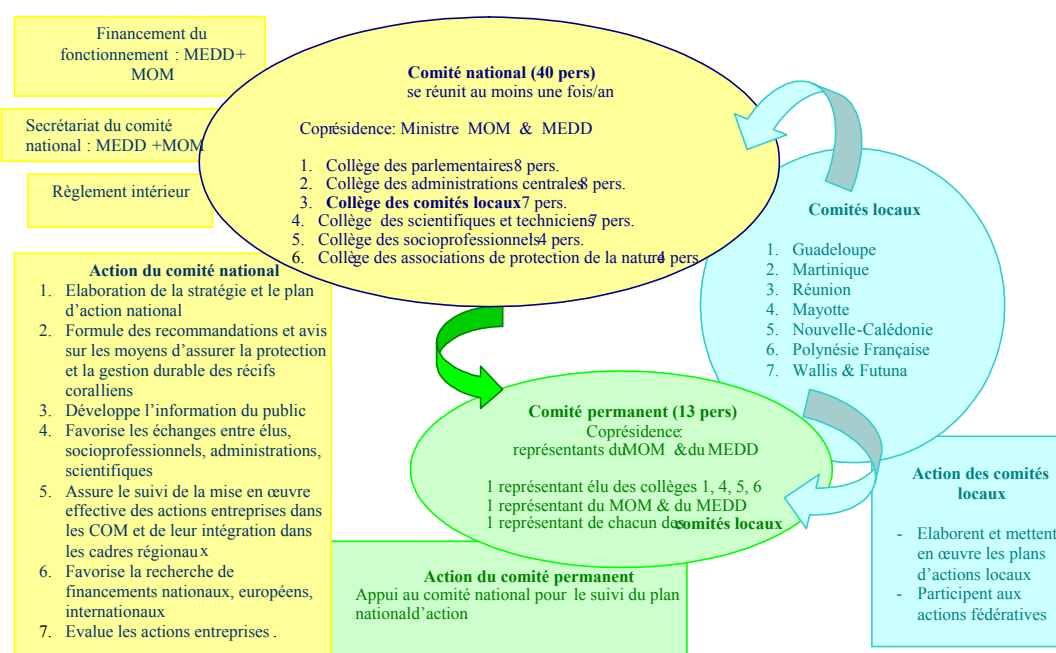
Financement du fonctionnement : MEDD+ MOM

Secrétariat du comité national : MEDD +MOM

Règlement intérieur

Comité national (40 pers)
se réunit au moins une fois/an

Coprésidence: Ministre MOM & MEDD

1. Collège des parlementaires 8 pers.
2. Collège des administrations centrales 8 pers.
3. Collège des comités locaux 7 pers.
4. Collège des scientifiques et techniciens 7 pers.
5. Collège des socioprofessionnels 4 pers.
6. Collège des associations de protection de la nature 4 pers

Comités locaux

1. Guadeloupe
2. Martinique
3. Réunion
4. Mayotte
5. Nouvelle-Calédonie
6. Polynésie Française
7. Wallis & Futuna

Action du comité national
1. Elaboration de la stratégie et le plan d'action national
2. Formule des recommandations et avis sur les moyens d'assurer la protection et la gestion durable des récifs coralliens
3. Développe l'information du public
4. Favorise les échanges entre élus, socioprofessionnels, administrations, scientifiques
5. Assure le suivi de la mise en œuvre effective des actions entreprises dans les COM et de leur intégration dans les cadres régionaux
6. Favorise la recherche de financements nationaux, européens, internationaux
7. Evalue les actions entreprises .

Comité permanent (13 pers)
Coprésidence:
représentants du MOM & du MEDD

1 représentant élu des collèges 1, 4, 5, 6
1 représentant du MOM & du MEDD
1 représentant de chacun des comités locaux

Action des comités locaux

- Elaborent et mettent en œuvre les plans d'actions locaux
- Participent aux actions fédératives

Action du comité permanent
Appui au comité national pour le suivi du plan national d'action